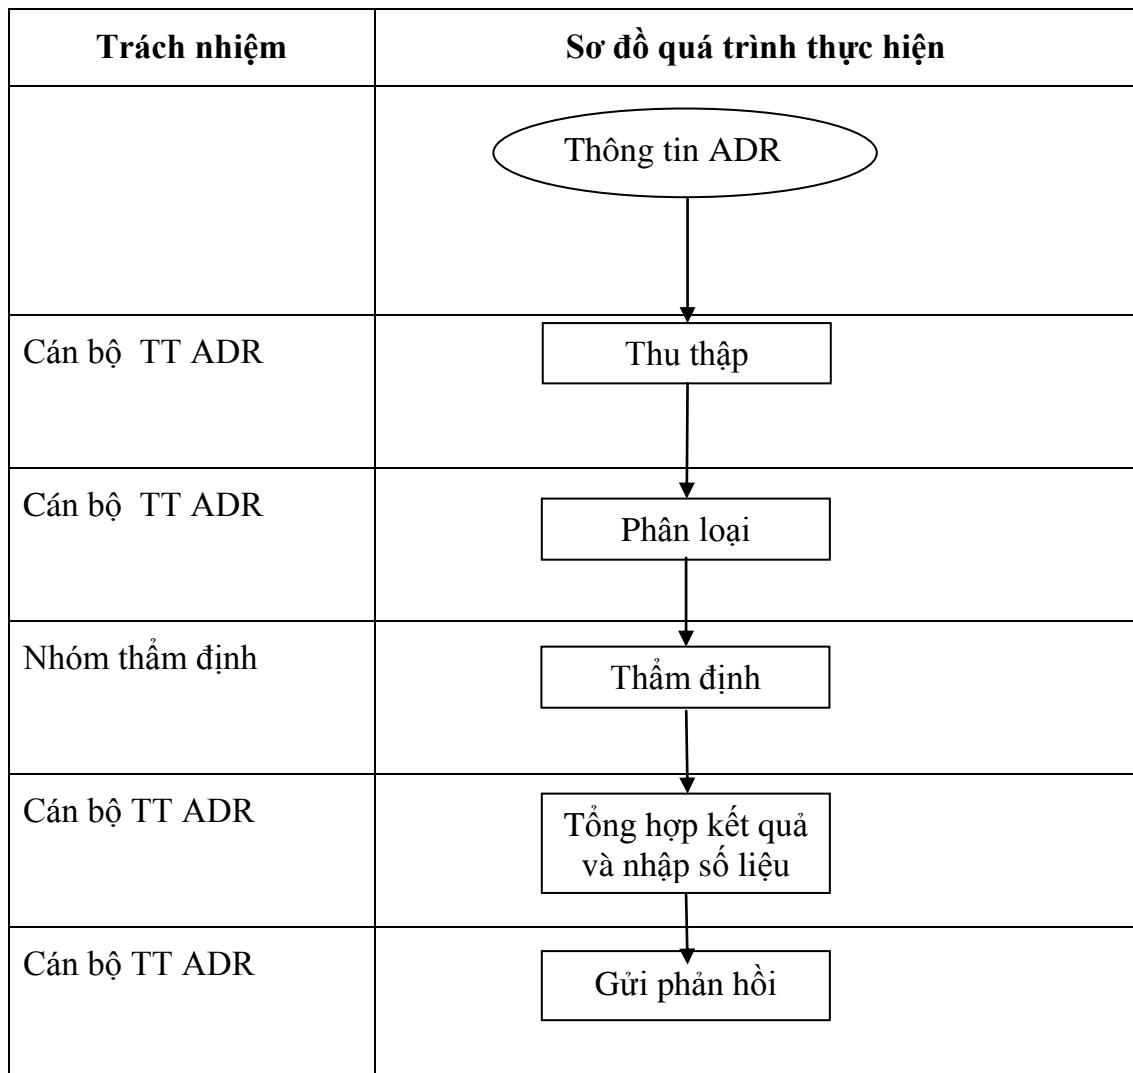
| Trách nhiệm | Sơ đồ quá trình thực hiện |
|---|---|
| | Thông tin ADR |
| Cán bộ TT ADR | Thu thập |
| Cán bộ TT ADR | Phân loại |
| Nhóm thẩm định | Thẩm định |
| Cán bộ TT ADR | Tổng hợp kết quả và nhập số liệu |
| Cán bộ TT ADR | Gửi phản hồi |